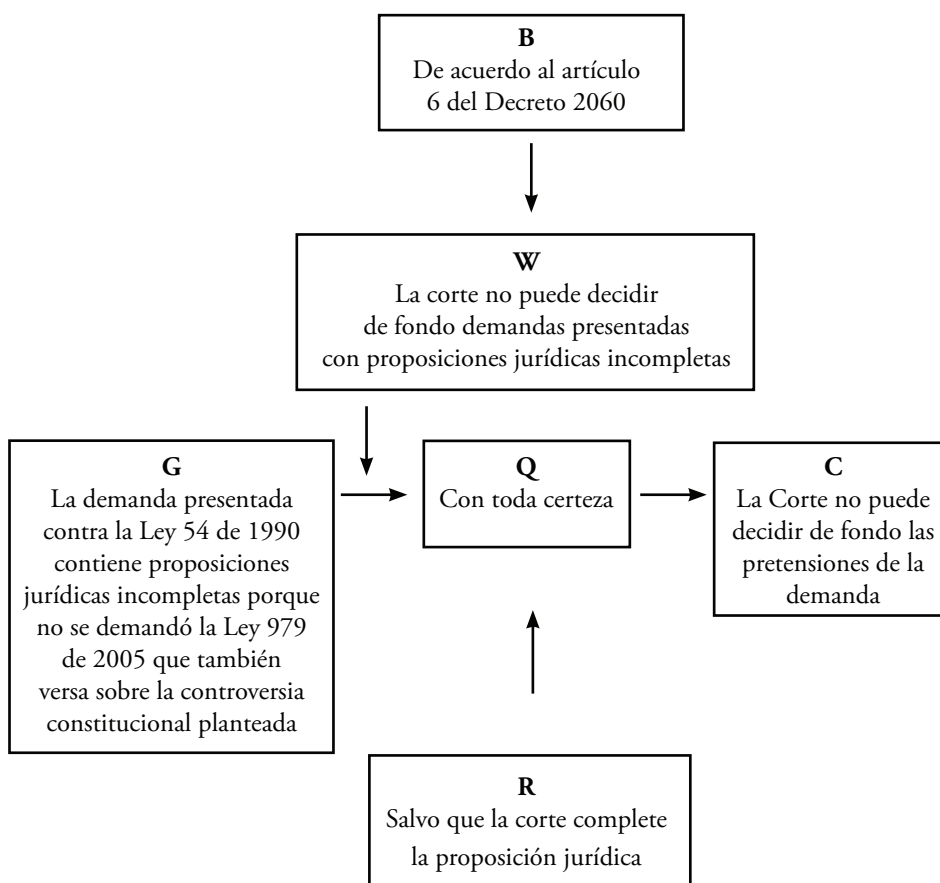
B
De acuerdo al artículo 6 del Decreto 2060

W
La corte no puede decidir de fondo demandas presentadas con proposiciones jurídicas incompletas

G
La demanda presentada contra la Ley 54 de 1990 contiene proposiciones jurídicas incompletas porque no se demandó la Ley 979 de 2005 que también versa sobre la controversia constitucional planteada

Q
Con toda certeza

C
La Corte no puede decidir de fondo las pretensiones de la demanda

R
Salvo que la corte complete la proposición jurídica